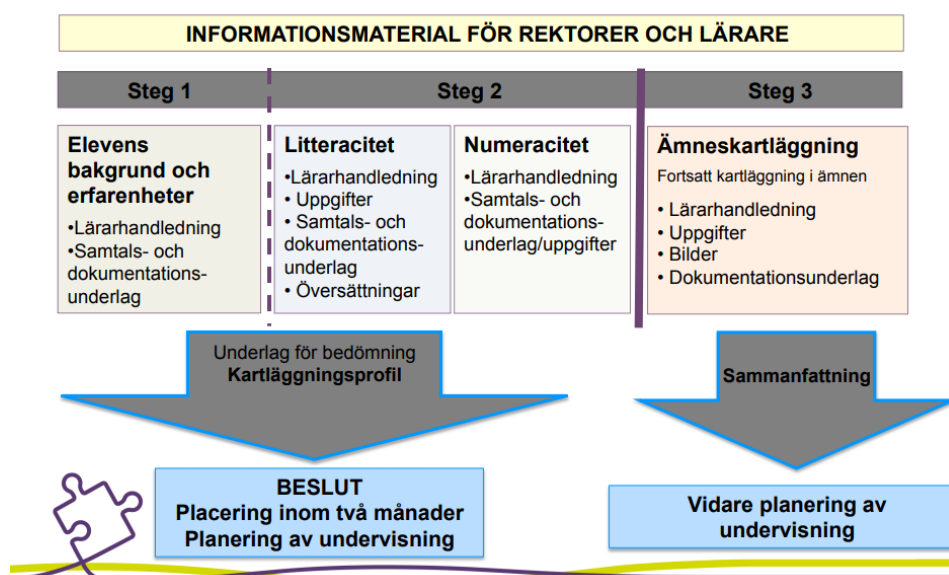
INFORMATIONSMATERIAL FÖR REKTORER OCH LÄRARE

Steg 1

Steg 2

Steg 3

Elevens bakgrund och erfarenheter
•Lärarhandledning
•Samtals- och dokumentationsunderlag

Litteracitet
•Lärarhandledning
• Uppgifter
• Samtals- och dokumentationsunderlag
• Översättningar

Numeracitet
•Lärarhandledning
•Samtals- och dokumentationsunderlag/uppgifter

Ämneskartläggning
Fortsatt kartläggning i ämnen
• Lärarhandledning
• Uppgifter
• Bilder
• Dokumentationsunderlag

Underlag för bedömning
Kartläggningsprofil

Sammanfattning

BESLUT
Placering inom två månader
Planering av undervisning

Vidare planering av undervisning